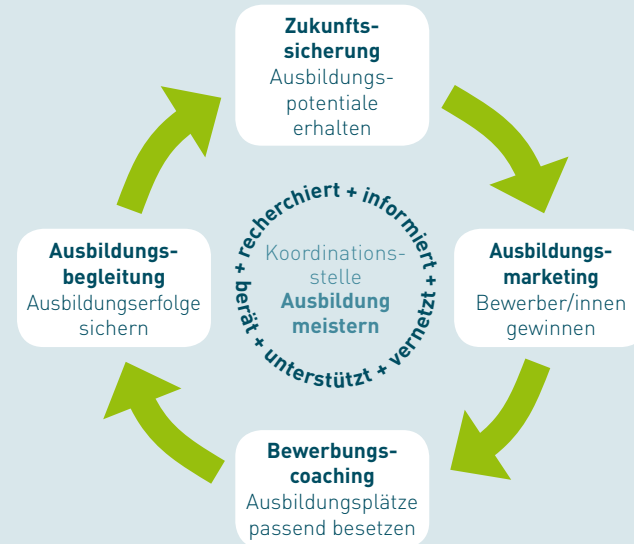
Zukunftssicherung
Ausbildungspotentiale erhalten

Ausbildungsmarketing
Bewerber/innen gewinnen

Bewerbungscoaching
Ausbildungsplätze passend besetzen

Ausbildungsbegleitung
Ausbildungserfolge sichern

+ recherchiert + informiert + vernetzt + unterstützt + berät

Koordinationsstelle
Ausbildung meistern